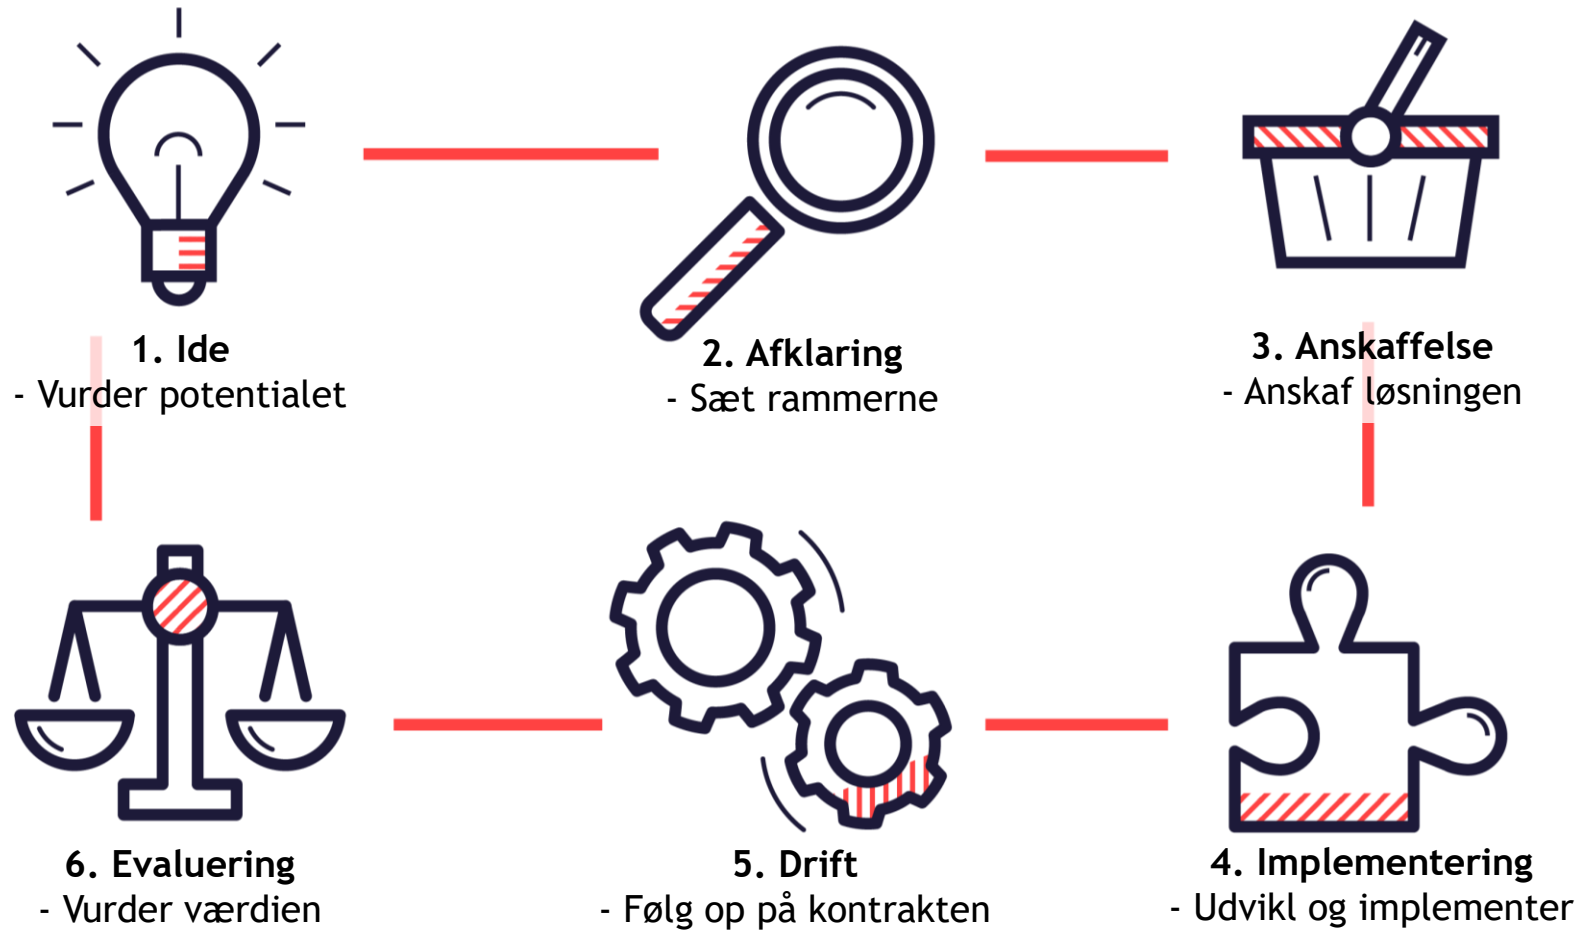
1. Ide
- Vurder potentialet

2. Afklaring
- Sæt rammerne

3. Anskaffelse
- Anskaf løsningen

6. Evaluering
- Vurder værdien

5. Drift
- Følg op på kontrakten

4. Implementering
- Udvikl og implementer